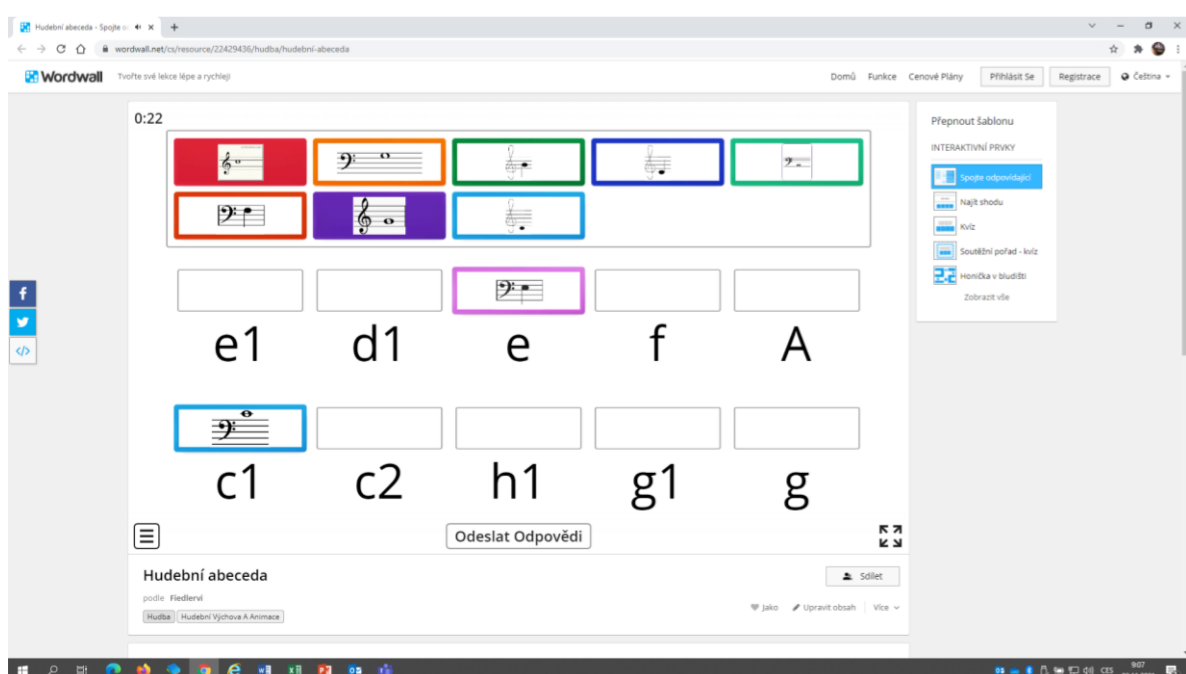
Hudební abeceda - Spojte o
wordwall.net/cs/resource/22429436/hudba/hudebni-abeceda

Wordwall Tvořte své lekce lépe a rychleji

Domů Funkce Cenové Plány Přihlásit Se Registrace Čeština

0:22

e1 d1 e f A

c1 c2 h1 g1 g

Odeslat Odpovědi

Hudební abeceda

podle Fiedlervi

Hudba Hudební Výchova A Animace

Sdílet

Jako Upravit obsah Více

Přepnout šablonu

INTERAKTIVNÍ PRVKY

Spojte odpovídající

Najít shodu

Kvíz

Soutěžní pořad - kvíz

Honička v bludišti

Zobrazit vše

CES 9:07